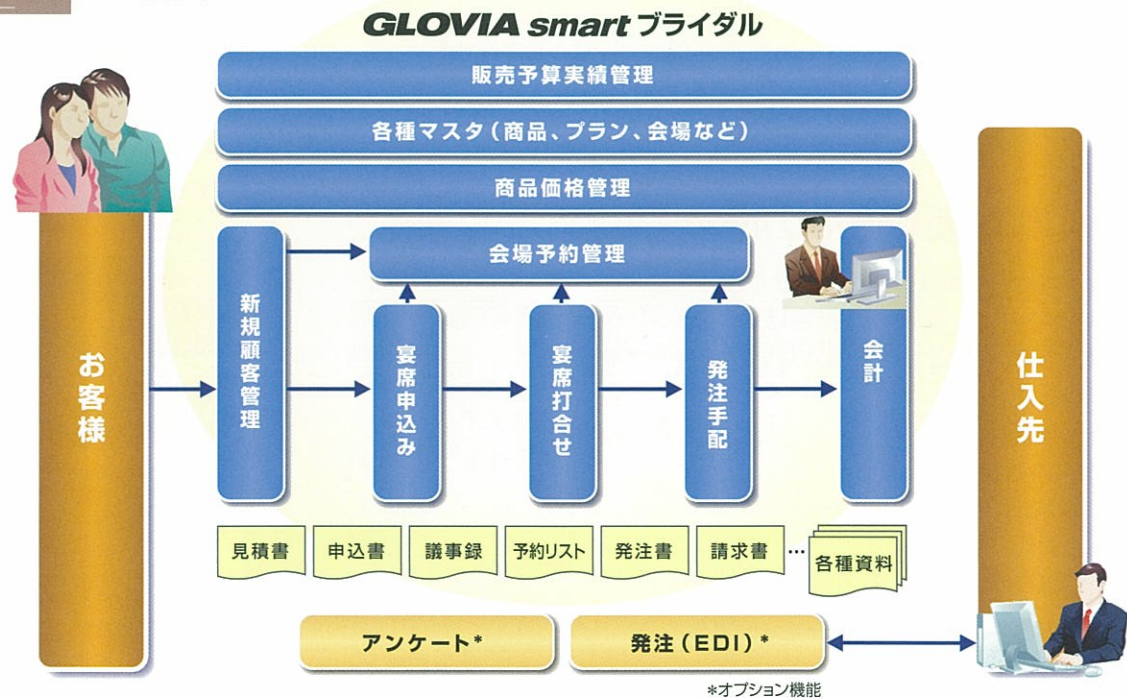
GLOVIA smart ブライダル

販売予算実績管理

各種マスタ（商品、プラン、会場など）

商品価格管理

お客様

新規顧客管理

会場予約管理

宴席申込み

宴席打合せ

発注手配

会計

仕入先

見積書

申込書

議事録

予約リスト

発注書

請求書

…

各種資料

アンケート*

発注（EDI）*

*オプション機能